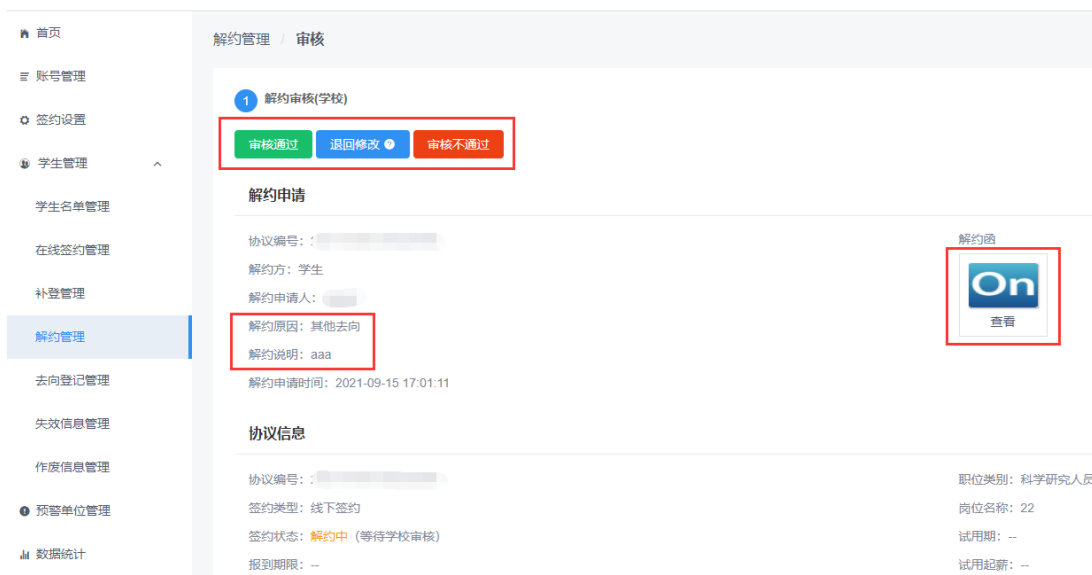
首页
账号管理
签约设置
学生管理
学生名单管理
在线签约管理
补登管理
解约管理
去向登记管理
失效信息管理
作废信息管理
预警单位管理
数据统计

解约管理 / 审核

1 解约审核(学校)

审核通过 退回修改 审核不通过

解约申请

协议编号：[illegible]
解约方：学生
解约申请人：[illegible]
解约原因：其他去向
解约说明：aaa
解约申请时间：2021-09-15 17:01:11

解约函
On
查看

协议信息

协议编号：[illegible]
签约类型：线下签约
签约状态：解约中（等待学校审核）
报到期限：--

职位类别：科学研究人员
岗位名称：22
试用期：--
试用起薪：--